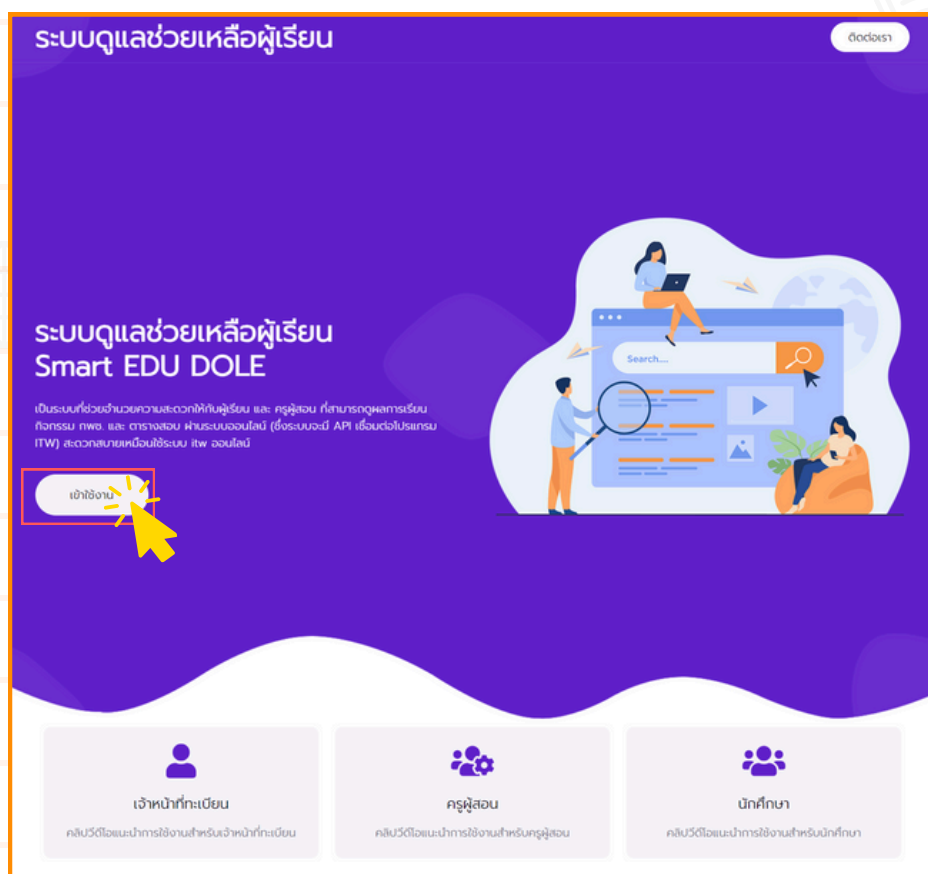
ระบบดูแลช่วยเหลือผู้เรียน

ติดต่อเรา

ระบบดูแลช่วยเหลือผู้เรียน
Smart EDU DOLE

เป็นระบบที่ช่วยอำนวยความสะดวกให้กับผู้เรียน และ ครูผู้สอน ที่สามารถดูผลการเรียน กิจกรรม กพช. และ ตารางสอบ ผ่านระบบออนไลน์ (ซึ่งระบบจะมี API เชื่อมต่อโปรแกรม ITW) สะดวกสบายเหมือนใช้ระบบ itw ออนไลน์

เข้าใช้งาน

Search....

เจ้าหน้าที่ทะเบียน
คลิปวีดีโอแนะนำการใช้งานสำหรับเจ้าหน้าที่ทะเบียน

ครูผู้สอน
คลิปวีดีโอแนะนำการใช้งานสำหรับครูผู้สอน

นักศึกษา
คลิปวีดีโอแนะนำการใช้งานสำหรับนักศึกษา